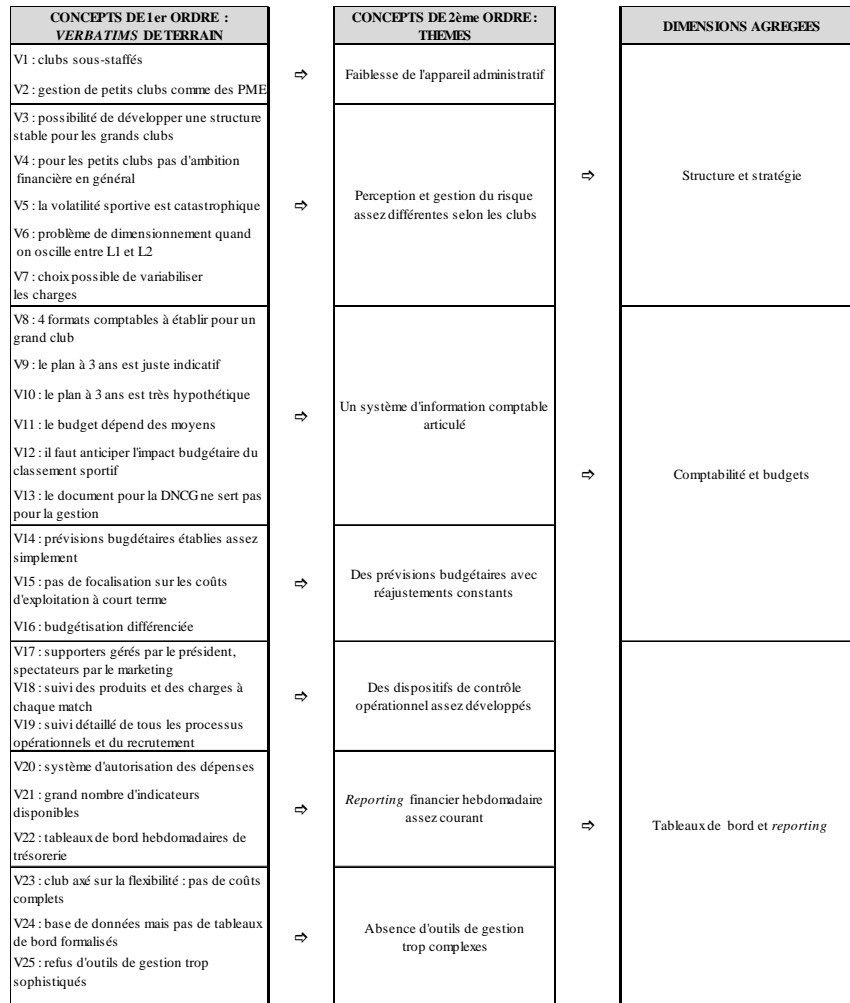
| CONCEPTS DE 1er ORDRE : *VERBATIMS* DE TERRAIN | | CONCEPTS DE 2ème ORDRE : THEMES | | DIMENSIONS AGREGEES |
|---|---|---|---|---|
| V1 : clubs sous-staffés<br>V2 : gestion de petits clubs comme des PME | ⇨ | Faiblesse de l'appareil administratif | ⇨ | Structure et stratégie |
| V3 : possibilité de développer une structure stable pour les grands clubs<br>V4 : pour les petits clubs pas d'ambition financière en général<br>V5 : la volatilité sportive est catastrophique<br>V6 : problème de dimensionnement quand on oscille entre L1 et L2<br>V7 : choix possible de variabiliser les charges | ⇨ | Perception et gestion du risque assez différentes selon les clubs | | |
| V8 : 4 formats comptables à établir pour un grand club<br>V9 : le plan à 3 ans est juste indicatif<br>V10 : le plan à 3 ans est très hypothétique<br>V11 : le budget dépend des moyens<br>V12 : il faut anticiper l'impact budgétaire du classement sportif<br>V13 : le document pour la DNCG ne sert pas pour la gestion | ⇨ | Un système d'information comptable articulé | ⇨ | Comptabilité et budgets |
| V14 : prévisions bugdétaires établies assez simplement<br>V15 : pas de focalisation sur les coûts d'exploitation à court terme<br>V16 : budgétisation différenciée | ⇨ | Des prévisions budgétaires avec réajustements constants | | |
| V17 : supporters gérés par le président, spectateurs par le marketing<br>V18 : suivi des produits et des charges à chaque match<br>V19 : suivi détaillé de tous les processus opérationnels et du recrutement | ⇨ | Des dispositifs de contrôle opérationnel assez développés | ⇨ | Tableaux de bord et *reporting* |
| V20 : système d'autorisation des dépenses<br>V21 : grand nombre d'indicateurs disponibles<br>V22 : tableaux de bord hebdomadaires de trésorerie | ⇨ | *Reporting* financier hebdomadaire assez courant | | |
| V23 : club axé sur la flexibilité : pas de coûts complets<br>V24 : base de données mais pas de tableaux de bord formalisés<br>V25 : refus d'outils de gestion trop sophistiqués | ⇨ | Absence d'outils de gestion trop complexes | | |